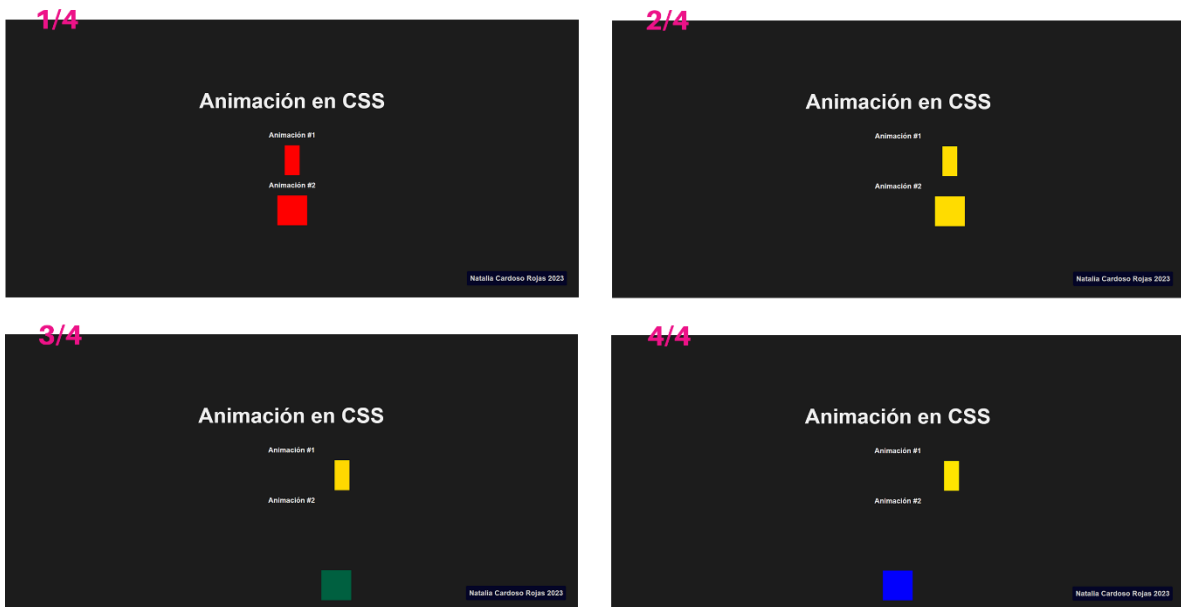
1/4

Animación en CSS

Animación #1

Animación #2

Natalia Cardoso Rojas 2023

2/4

Animación en CSS

Animación #1

Animación #2

Natalia Cardoso Rojas 2023

3/4

Animación en CSS

Animación #1

Animación #2

Natalia Cardoso Rojas 2023

4/4

Animación en CSS

Animación #1

Animación #2

Natalia Cardoso Rojas 2023